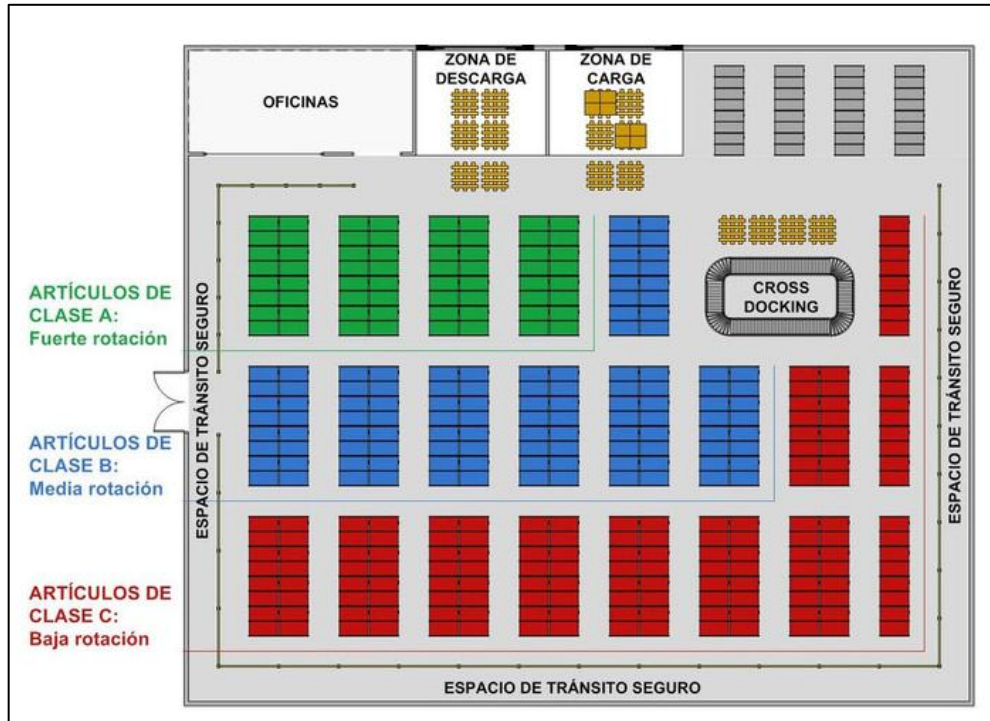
OFICINAS

ZONA DE DESCARGA

ZONA DE CARGA

CROSS DOCKING

ARTÍCULOS DE CLASE A: Fuerte rotación

ARTÍCULOS DE CLASE B: Media rotación

ARTÍCULOS DE CLASE C: Baja rotación

ESPACIO DE TRÁNSITO SEGURO

ESPACIO DE TRÁNSITO SEGURO

ESPACIO DE TRÁNSITO SEGURO